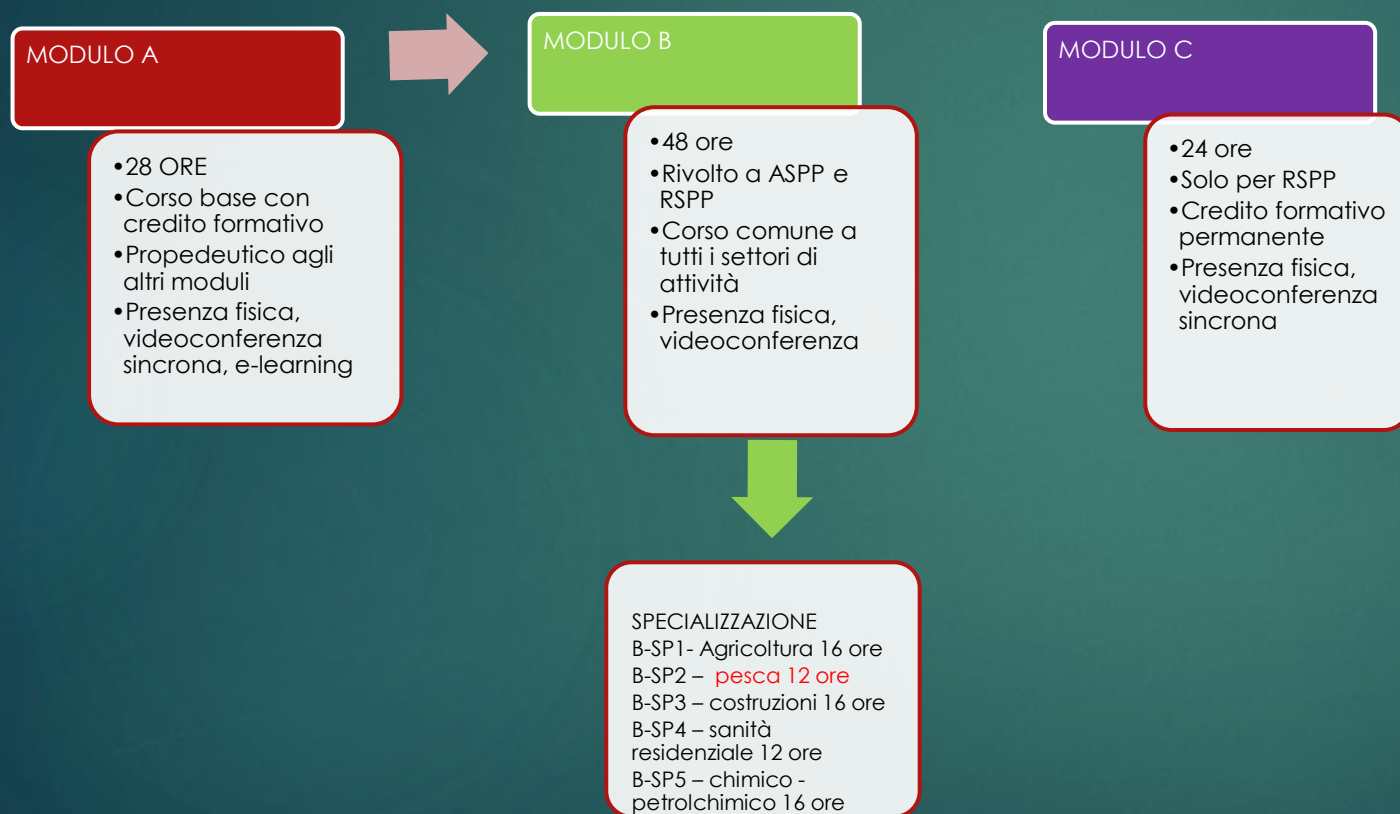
MODULO A

•28 ORE
•Corso base con credito formativo
•Propedeutico agli altri moduli
•Presenza fisica, videoconferenza sincrona, e-learning

MODULO B

•48 ore
•Rivolto a ASPP e RSPP
•Corso comune a tutti i settori di attività
•Presenza fisica, videoconferenza

SPECIALIZZAZIONE
B-SP1- Agricoltura 16 ore
B-SP2 – pesca 12 ore
B-SP3 – costruzioni 16 ore
B-SP4 – sanità residenziale 12 ore
B-SP5 – chimico - petrolchimico 16 ore

MODULO C

•24 ore
•Solo per RSPP
•Credito formativo permanente
•Presenza fisica, videoconferenza sincrona